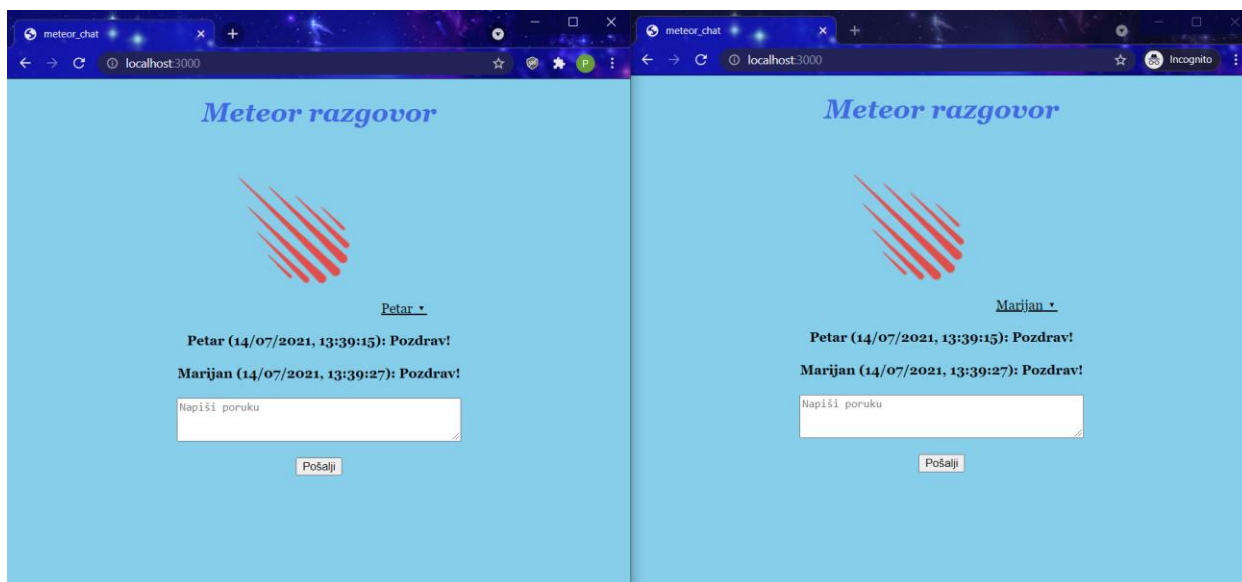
meteor_chat
localhost:3000

Meteor razgovor

Petar ▾

Petar (14/07/2021, 13:39:15): Pozdrav!

Marijan (14/07/2021, 13:39:27): Pozdrav!

Napiši poruku

Pošalji

meteor_chat
localhost:3000
Incognito

Meteor razgovor

Marijan ▾

Petar (14/07/2021, 13:39:15): Pozdrav!

Marijan (14/07/2021, 13:39:27): Pozdrav!

Napiši poruku

Pošalji